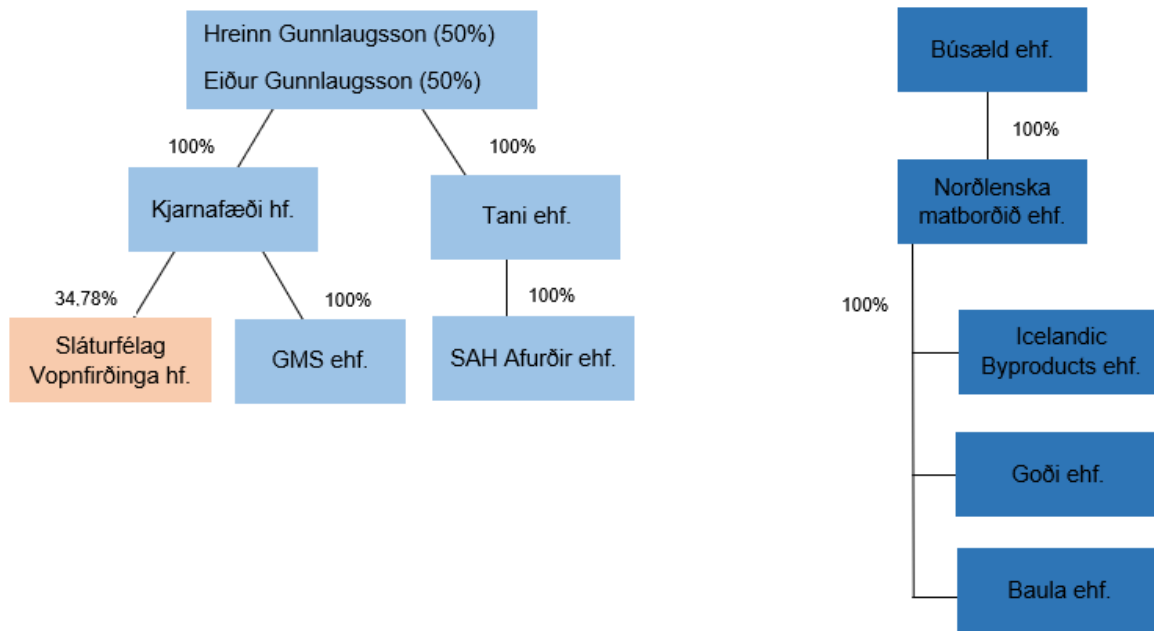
Hreinn Gunnlaugsson (50%)
Eiður Gunnlaugsson (50%)

100%

100%

Kjarnafæði hf.

Tani ehf.

34,78%

100%

100%

Sláturfélag Vopnfirðinga hf.

GMS ehf.

SAH Afurðir ehf.

Búsæld ehf.

100%

Norðlenska matborðið ehf.

100%

Icelandic Byproducts ehf.

Goði ehf.

Baula ehf.